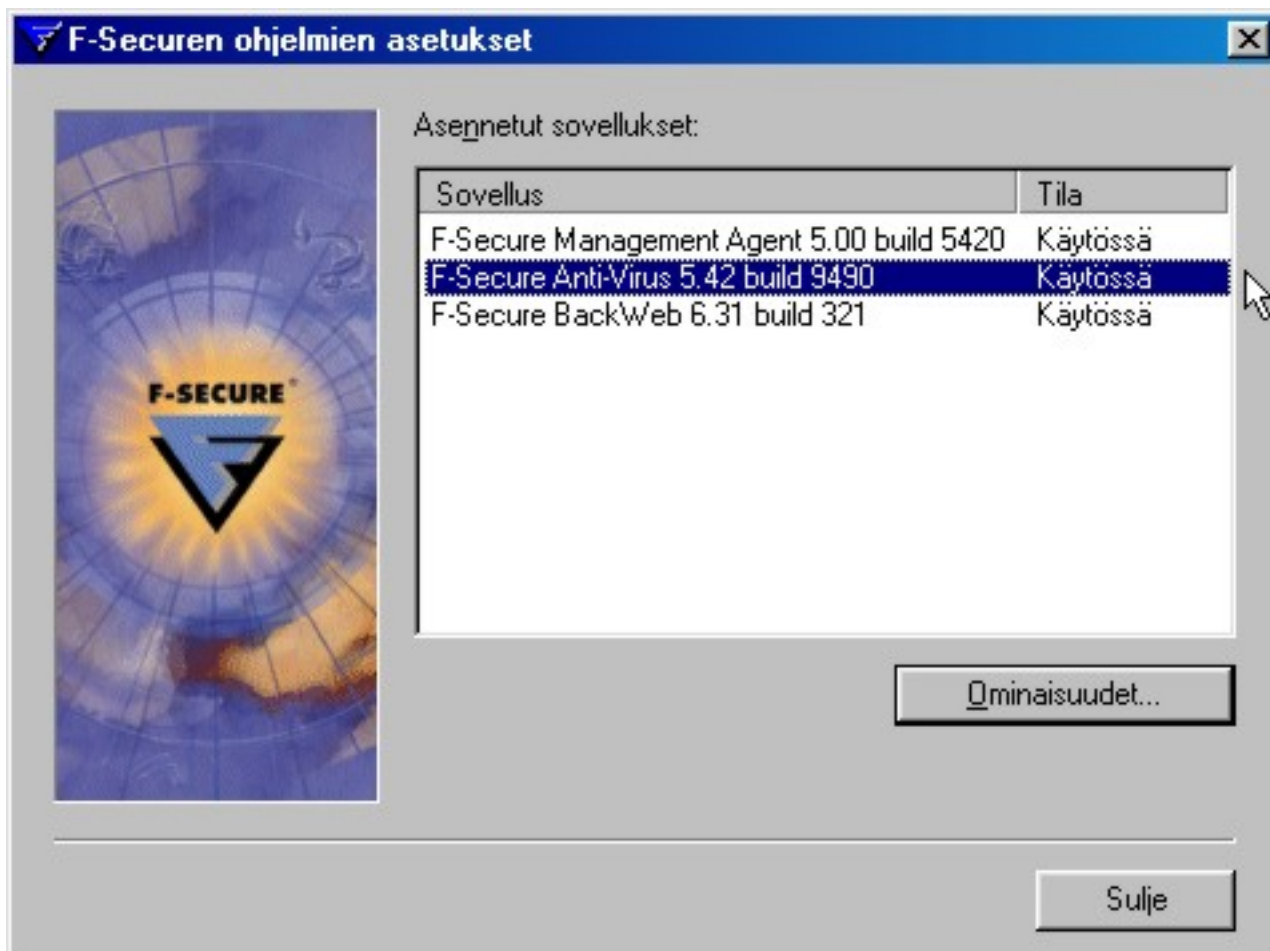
F-Securen ohjelmien asetukset

F-SECURE

Asennetut sovellukset:

| Sovellus | Tila |
|---|---|
| F-Secure Management Agent 5.00 build 5420 | Käytössä |
| F-Secure Anti-Virus 5.42 build 9490 | Käytössä |
| F-Secure BackWeb 6.31 build 321 | Käytössä |

Ominaisuudet...

Sulje